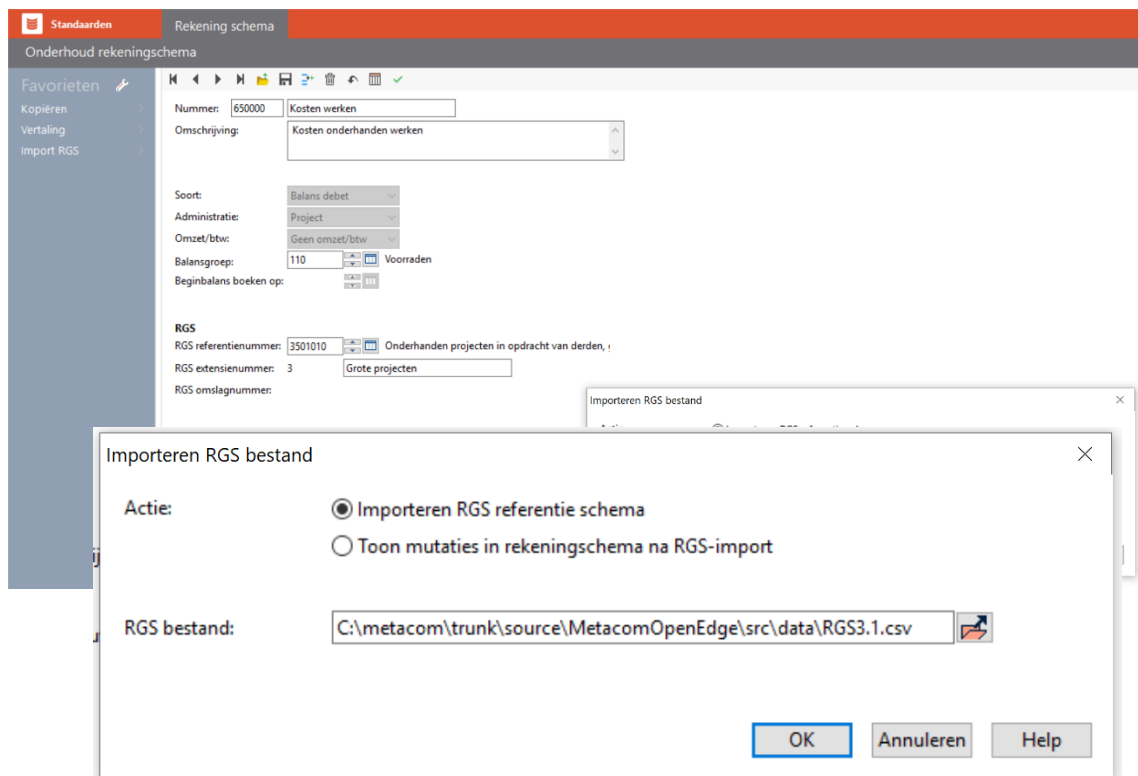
Standaarden

Rekening schema

Onderhoud rekeningschema

Favorieten

Kopiëren

Vertaling

Import RGS

Nummer: 650000 Kosten werken

Omschrijving: Kosten onderhanden werken

Soort: Balans debet

Administratie: Project

Omzet/btw: Geen omzet/btw

Balansgroep: 110 Voorraden

Beginbalans boeken op:

RGS

RGS referentienummer: 3501010 Onderhanden projecten in opdracht van derden, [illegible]

RGS extensienummer: 3 Grote projecten

RGS omslagnummer:

Importeren RGS bestand

Importeren RGS bestand

Actie:

Importeren RGS referentie schema

Toon mutaties in rekeningschema na RGS-import

RGS bestand: C:\metacom\trunk\source\MetacomOpenEdge\src\data\RGS3.1.csv

OK

Annuleren

Help